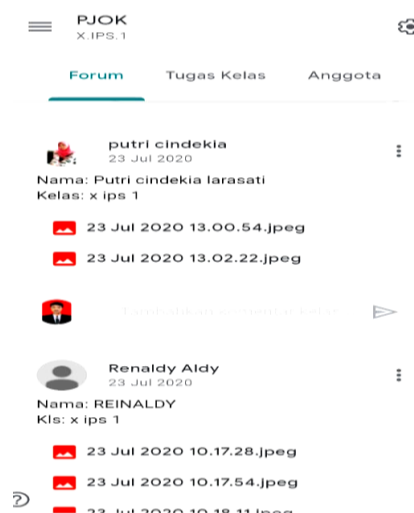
PJOK
X.IPS.1

Forum
Tugas Kelas
Anggota

putri cindekia
23 Jul 2020

Nama: Putri cindekia larasati
Kelas: x ips 1

23 Jul 2020 13.00.54.jpeg

23 Jul 2020 13.02.22.jpeg

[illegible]

Renaldy Aldy
23 Jul 2020

Nama: REINALDY
Kls: x ips 1

23 Jul 2020 10.17.28.jpeg

23 Jul 2020 10.17.54.jpeg

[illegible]